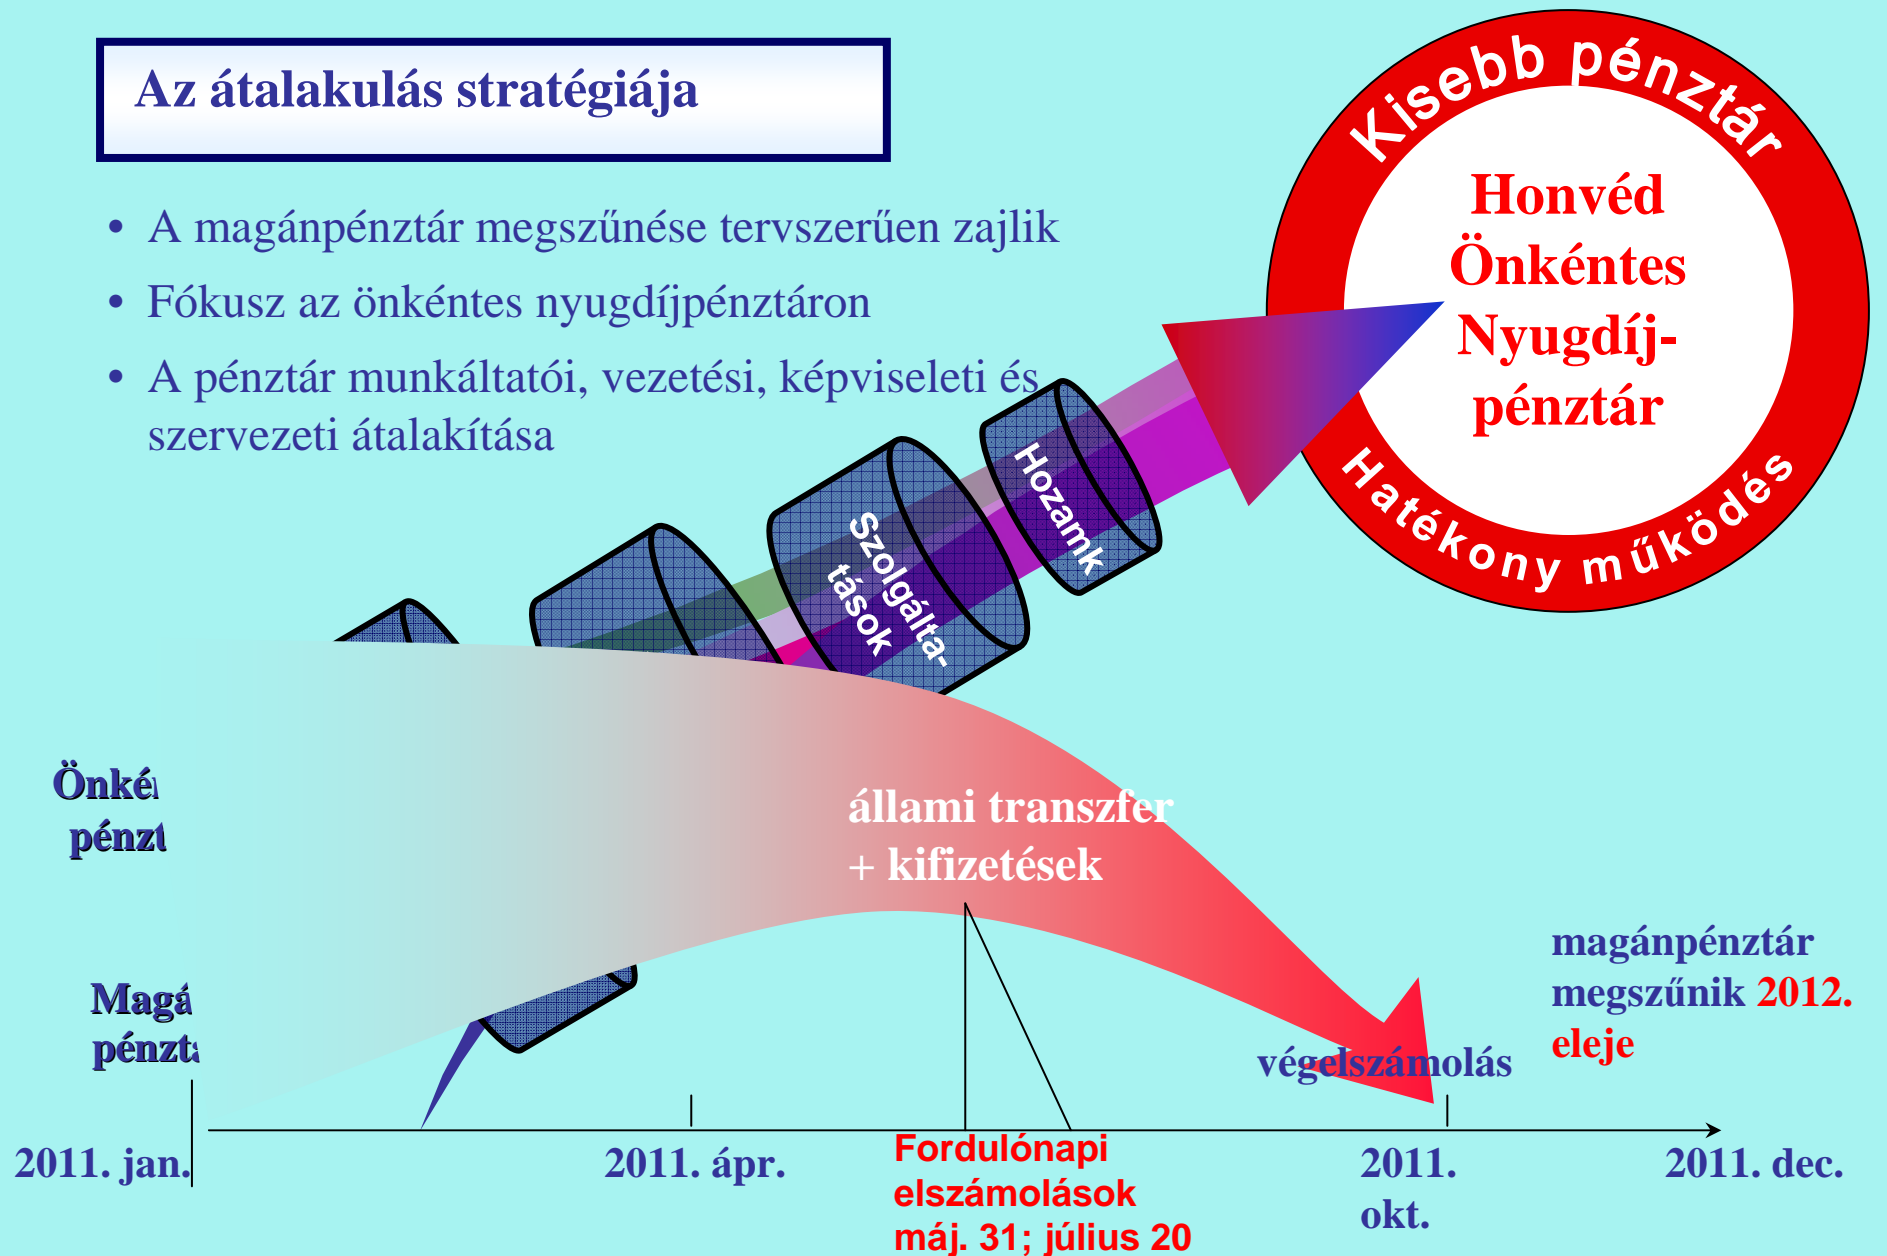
Az átalakulás stratégiája

• A magánpénztár megszűnése tervszerűen zajlik
• Fókusz az önkéntes nyugdíjpénztáron
• A pénztár munkáltatói, vezetési, képviseleti és szervezeti átalakítása

Kisebb pénztár

Honvéd Önkéntes Nyugdíj-pénztár

Hatékony működés

Hozamk

Szolgálta-tások

Önké pénzt

Magá pénzt

állami transzfer + kifizetések

magánpénztár megszűnik 2012. eleje

végelszámolás

2011. jan.

2011. ápr.

Fordulónapi elszámolások máj. 31; július 20

2011. okt.

2011. dec.